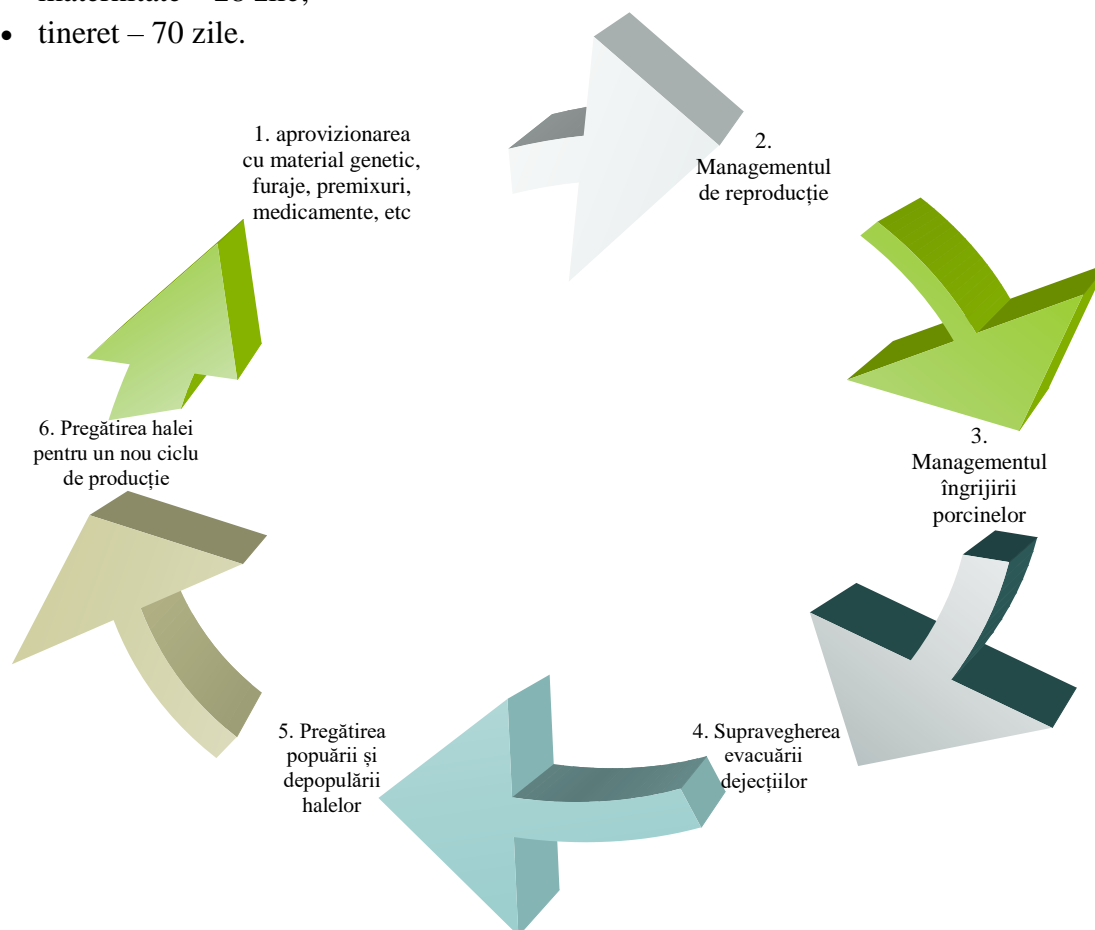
• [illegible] – 28 zile;
• tineret – 70 zile.

1. aprovizionarea cu material genetic, furaje, premixuri, medicamente, etc

2. Managementul de reproducție

3. Managementul îngrijirii porcinelor

4. Supravegherea evacuării dejecțiilor

5. Pregătirea populării și depopulării halelor

6. Pregătirea halei pentru un nou ciclu de producție